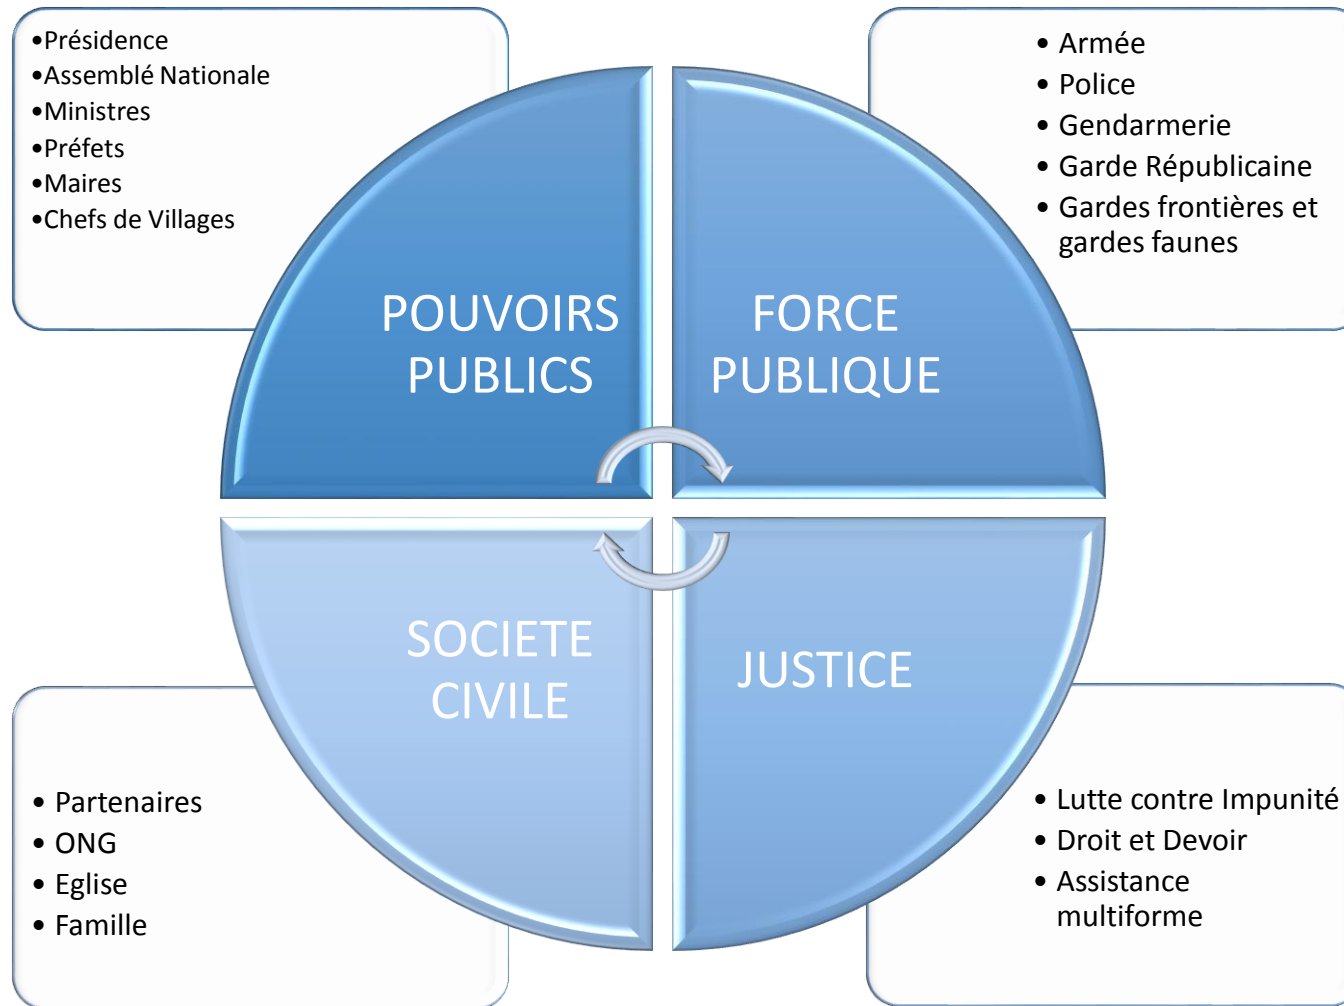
•Présidence
•Assemblé Nationale
•Ministres
•Préfets
•Maires
•Chefs de Villages

• Armée
• Police
• Gendarmerie
• Garde Républicaine
• Gardes frontières et gardes faunes

POUVOIRS PUBLICS

FORCE PUBLIQUE

SOCIETE CIVILE

JUSTICE

• Partenaires
• ONG
• Eglise
• Famille

• Lutte contre Impunité
• Droit et Devoir
• Assistance multiforme